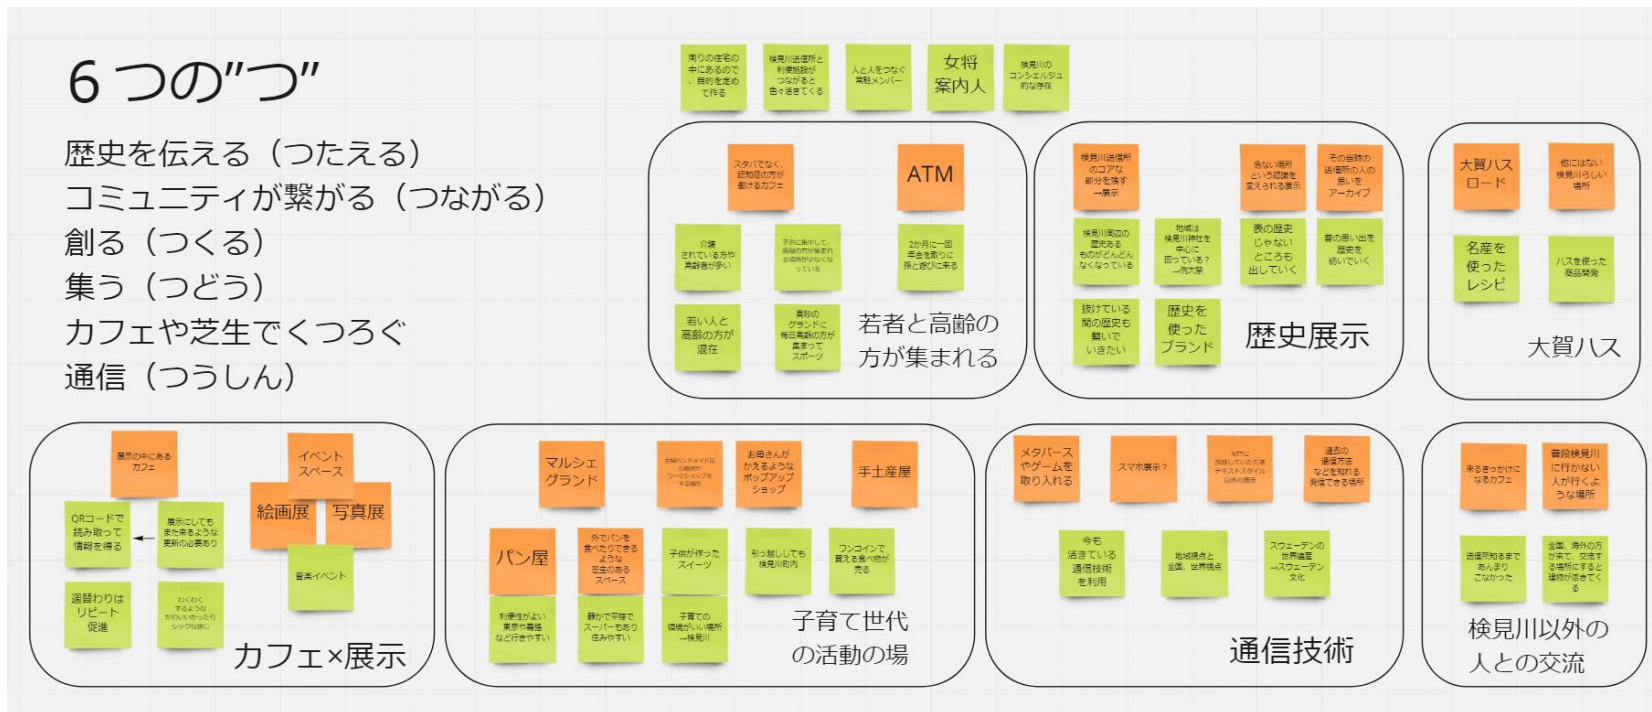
6つの"つ"

歴史を伝える（つたえる）
コミュニティが繋がる（つながる）
創る（つくる）
集う（つどう）
カフェや芝生でくつろぐ
通信（つうしん）

周りの住宅の中にあるので、目的を定めて作る

検見川送信所と利便施設がつながると色々活きてくる

人と人をつなぐ常駐メンバー

女将案内人

検見川のコンシェルジュ的な存在

スタバでなく、認知症の方が働けるカフェ

ATM

介護されている方や高齢者が多い

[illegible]

2か月に一回孫を取りに孫と遊びに来る

若い人と高齢の方が混在

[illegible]

若者と高齢の方が集まれる

検見川送信所のコアな部分を残す→展示

危ない場所という認識を変えられる展示

その当時の送信所の人の思いをアーカイブ

検見川周辺の歴史あるものがどんどんなくなっている

地域は検見川神社を中心に回っている？→例大祭

表の歴史じゃないところも出していく

昔の思い出を紡いでいく

抜けている間の歴史も繋いでいきたい

歴史を使ったブランド

歴史展示

大賀ハスロード

他にはない検見川らしい場所

名産を使ったレシピ

ハスを使った商品開発

大賀ハス

展示の中にあるカフェ

イベントスペース

絵画展

写真展

QRコードで読み取って情報を得る

展示にしてもまた来るような更新の必要あり

音楽イベント

運営わりはリピート促進

わくわくするような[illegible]

カフェ×展示

マルシェグランド

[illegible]

お母さんがかえるようなポップアップショップ

手土産屋

パン屋

外でパンを食べたりできるような芝生のあるスペース

子供が作ったスイーツ

引っ越ししても検見川町内

ワンコインで買える食べ物が売

利便性がよい東京や幕張など行きやすい

静かで平穏でスーパーもあり住みやすい

子育ての環境がいい場所→検見川

子育て世代の活動の場

メタバースやゲームを取り入れる

スマホ展示？

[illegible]

過去の通信方法などを知れる発信できる場所

今も活きている通信技術を利用

地域視点と全国、世界視点

スウェーデンの世界遺産→スウェーデン文化

通信技術

来るきっかけになるカフェ

普段検見川に行かない人が行くような場所

送信所知るまであんまりこなかった

全国、海外の方が来て、交流する場所にすると建物が活きてくる

検見川以外の人との交流